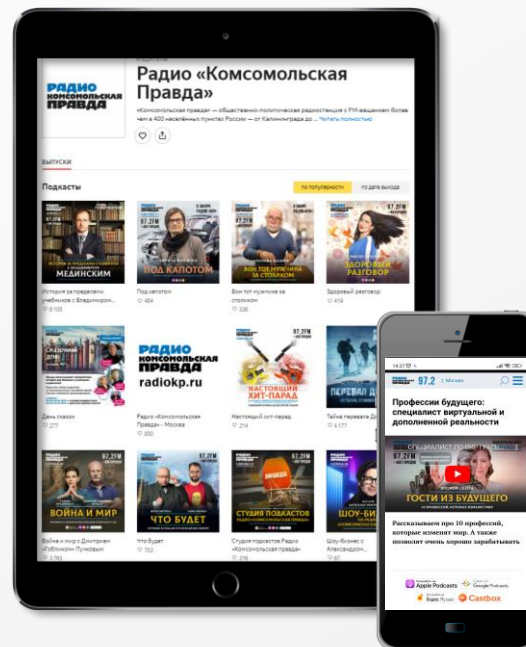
РАДИО КОМСОМОЛЬСКАЯ ПРАВДА

Радио «Комсомольская Правда»

«Комсомольская правда» — общественно-политическая радиостанция с FM-вещанием более чем в 400 населённых пунктах России — от Калининграда до ... Читать полностью

Выпуски

Подкасты

по популярности

по дате выхода

МЕДИНСКИЙ

История за пределами учебников с Владимиром...

8 105

ПОД КАПОТОМ

Под капотом

484

ВОН ТОТ МУЖЧИНА ЗА СТОЛИКОМ

Вон тот мужчина за столиком

336

ЗДОРОВЫЙ РАЗГОВОР

Здоровый разговор

419

День сказок

277

РАДИО КОМСОМОЛЬСКАЯ ПРАВДА radiokp.ru

Радио «Комсомольская Правда» - Москва

850

НАСТОЯЩИЙ ХИТ-ПАРАД

Настоящий хит-парад

214

ПЕРЕВАЛ Д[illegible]

Тайна перевала Дя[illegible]

4 177

ВОЙНА И МИР

Война и мир Дмитрия «Гоблина» Пучкова

3 763

ЧТО БУДЕТ

Что будет

702

СТУДИЯ ПОДКАСТОВ РАДИО КОМСОМОЛЬСКАЯ ПРАВДА

Студия подкастов Радио «Комсомольская правда»

216

ШОУ-БИ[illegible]

Шоу-бизнес с Александром...

97.2 FM

97.2 Москва

Профессии будущего: специалист виртуальной и дополненной реальности

СПЕЦИАЛИСТ ПО

ГОСТИ ИЗ БУДУЩЕГО

Рассказываем про 10 профессий, которые изменят мир. А также позволят очень хорошо зарабатывать

Apple Podcasts

Google Podcasts

Яндекс Музыка

Castbox